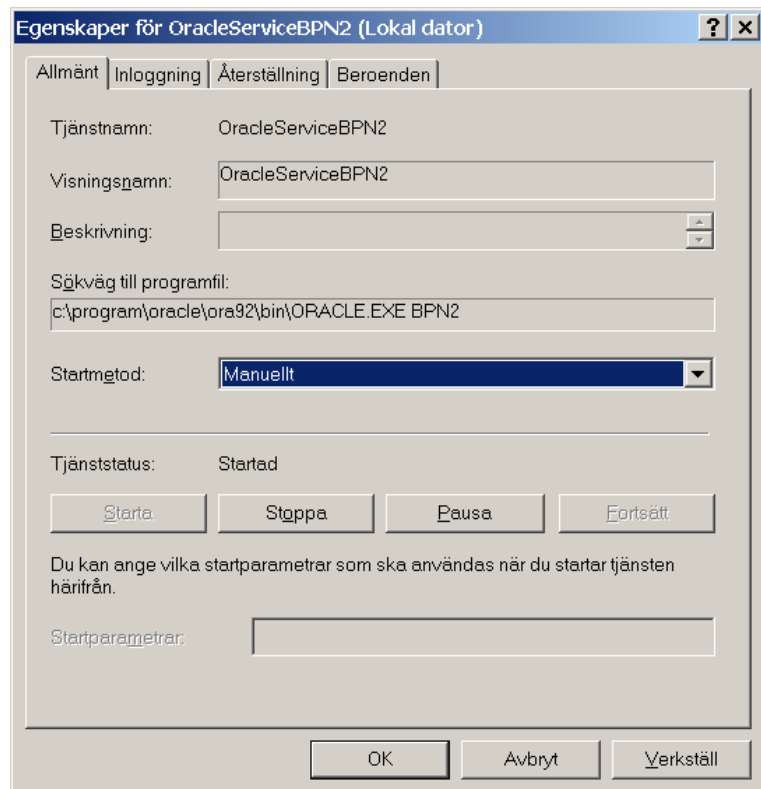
Egenskaper för OracleServiceBPN2 (Lokal dator)

? ×

Allmänt | Inloggning | Återställning | Beroenden

Tjänstnamn: OracleServiceBPN2

Visningsnamn: OracleServiceBPN2

Beskrivning:

Sökväg till programfil:

c:\program\oracle\ora92\bin\ORACLE.EXE BPN2

Startmetod: Manuellt

Tjänststatus: Startad

Starta | Stoppa | Pausa | Fortsätt

Du kan ange vilka startparametrar som ska användas när du startar tjänsten härifrån.

Startparametrar:

OK | Avbryt | Verkställ